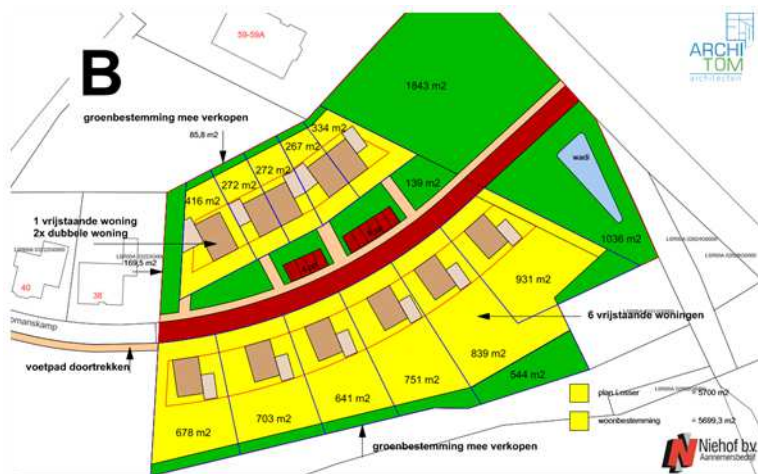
B

59-59A

ARCHI TOM architecten

1843 m2

groenbestemming mee verkopen

85,8 m2

334 m2

267 m2

272 m2

272 m2

416 m2

139 m2

wadi

1036 m2

1 vrijstaande woning
2x dubbele woning

169,5 m2

40

38

omanskamp

931 m2

6 vrijstaande woningen

voetpad doortrekken

839 m2

751 m2

544 m2

641 m2

703 m2

678 m2

plan Losser = 5700 m2

woonbestemming = 5699,3 m2

groenbestemming mee verkopen

Niehof bv Aannemersbedrijf